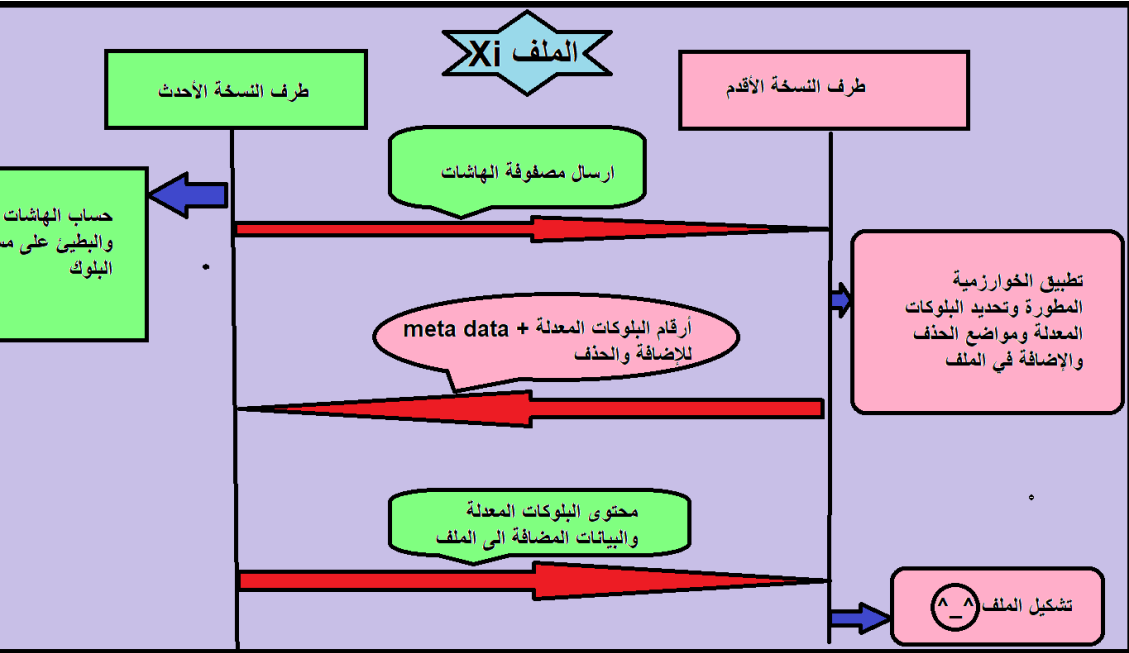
الملف Xi

طرف النسخة الأحدث

طرف النسخة الأقدم

ارسال مصفوفة الهاشات

حساب الهاشات
والبطيئ على مس
البلوك

تطبيق الخوارزمية
المطورة وتحديد البلوكات
المعدلة ومواضع الحذف
والإضافة في الملف

أرقام البلوكات المعدلة + meta data
للإضافة والحذف

محتوى البلوكات المعدلة
والبيانات المضافة الى الملف

تشكيل الملف ^_^